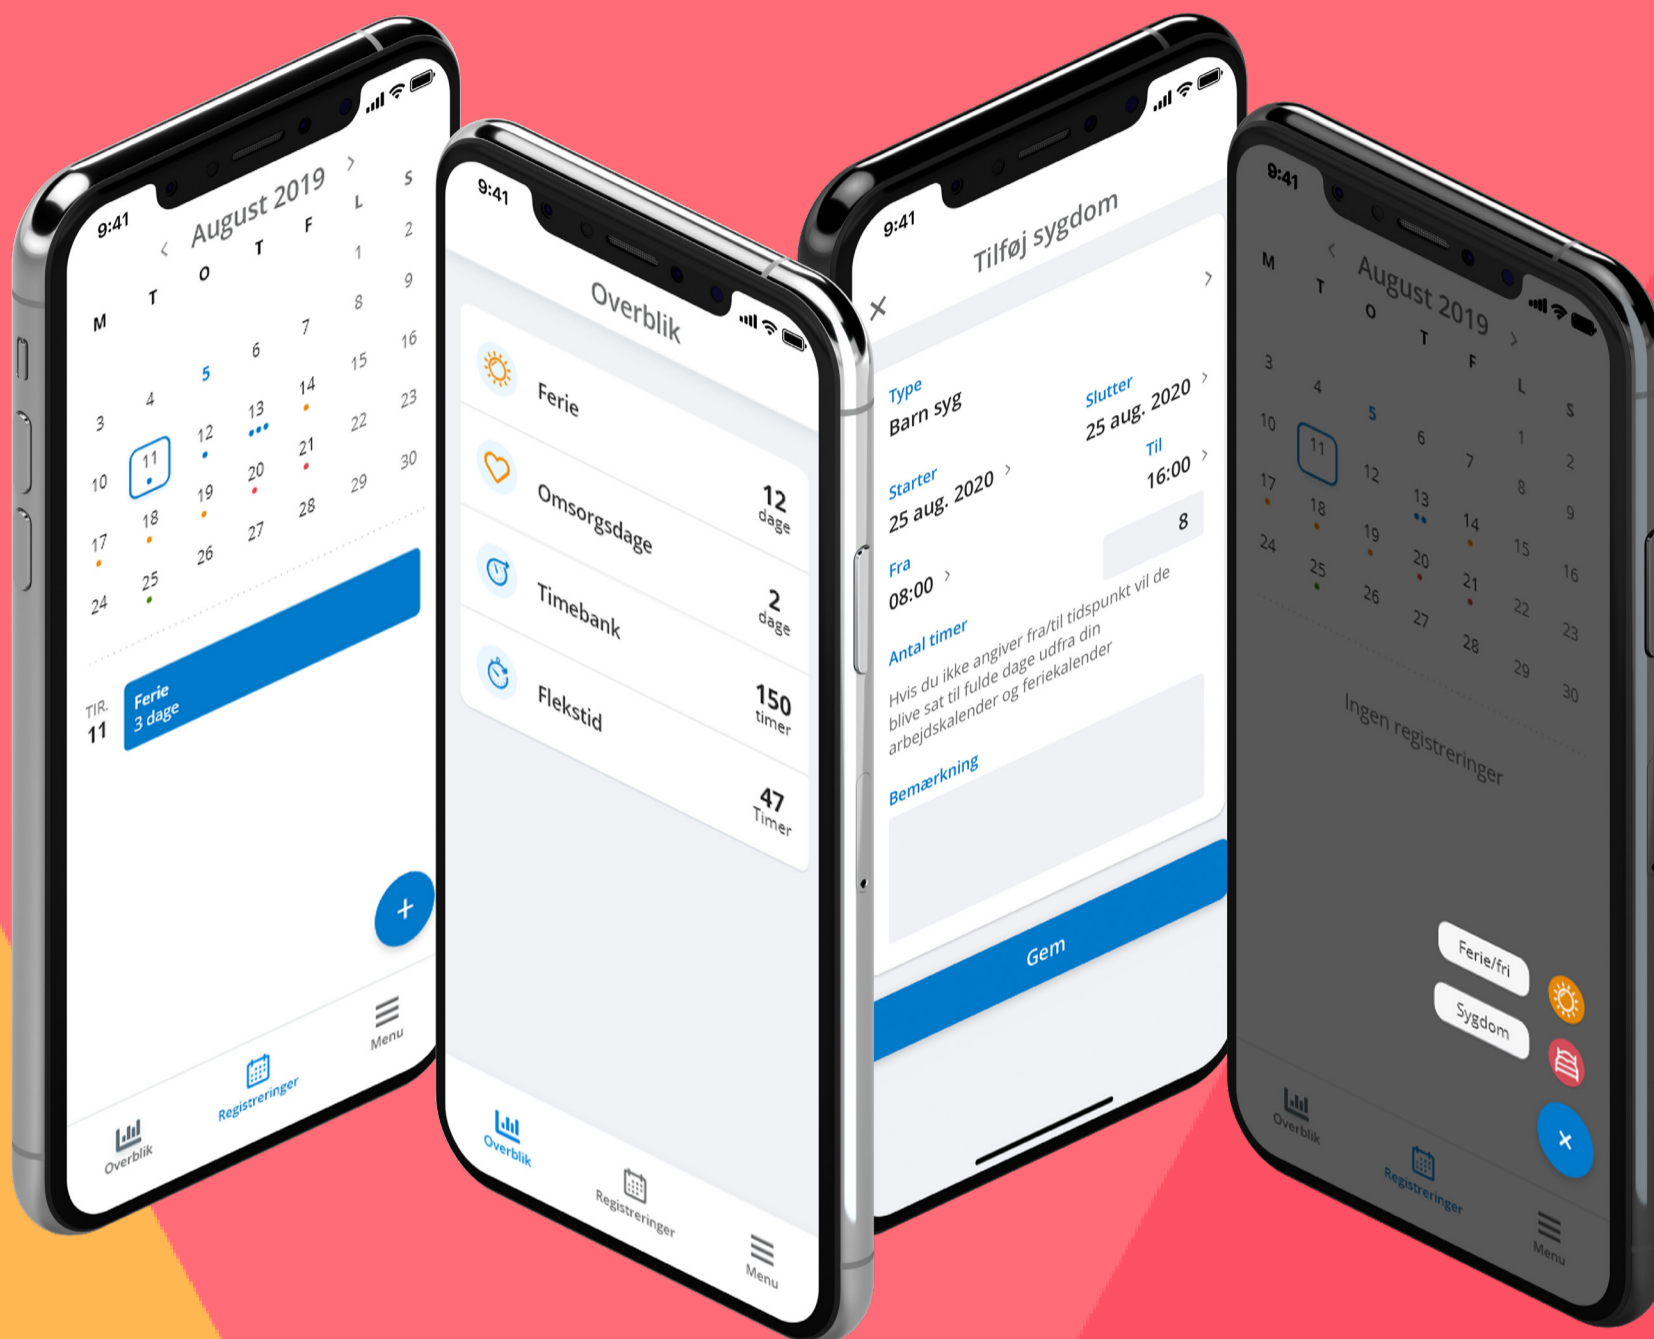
9:41

August 2019

M T O T F L S

1 2
3 4 5 6 7 8 9
10 11 12 13 14 15 16
17 18 19 20 21 22 23
24 25 26 27 28 29 30

TIR.
11

Ferie
3 dage

+

Overblik

Registreringer

Menu

9:41

Overblik

Ferie

Omsorgsdage 12 dage

Timebank 2 dage

Flekstid 150 timer

47 Timer

Overblik

Registreringer

Menu

9:41

Tilføj sygdom

Type
Barn syg

Starter
25 aug. 2020

Slutter
25 aug. 2020

Fra
08:00

Til
16:00

8

Antal timer

Hvis du ikke angiver fra/til tidspunkt vil de blive sat til fulde dage udfra din arbejdskalender og feriekalender

Bemærkning

Gem

9:41

August 2019

M T O T F L S

1 2
3 4 5 6 7 8 9
10 11 12 13 14 15 16
17 18 19 20 21 22 23
24 25 26 27 28 29 30

Ingen registreringer

Ferie/fri

Sygdom

×

Overblik

Registreringer

Menu